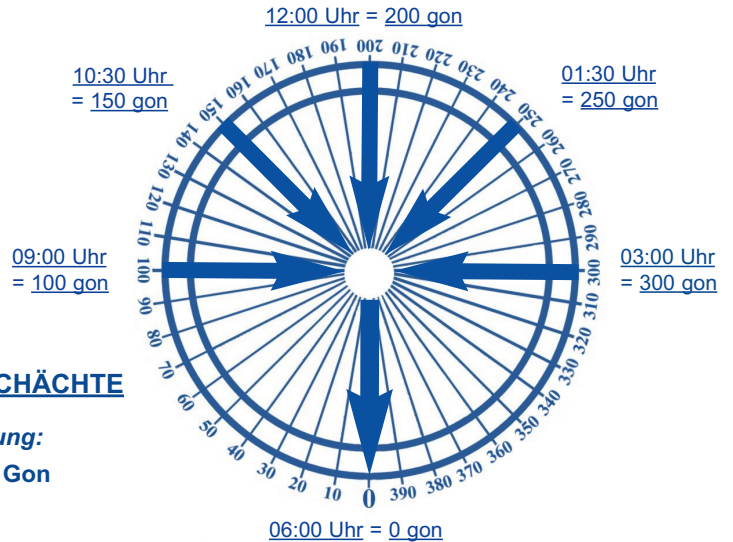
12:00 Uhr = 200 gon

10:30 Uhr = 150 gon

01:30 Uhr = 250 gon

09:00 Uhr = 100 gon

03:00 Uhr = 300 gon

06:00 Uhr = 0 gon

200 210 220 230 240 250 260 270 280 290 300 310 320 330 340 350 360 370 380 390 0 10 20 30 40 50 60 70 80 90 100 110 120 130 140 150 160 170 180 190

CHÄCHTE

ung:

Gon